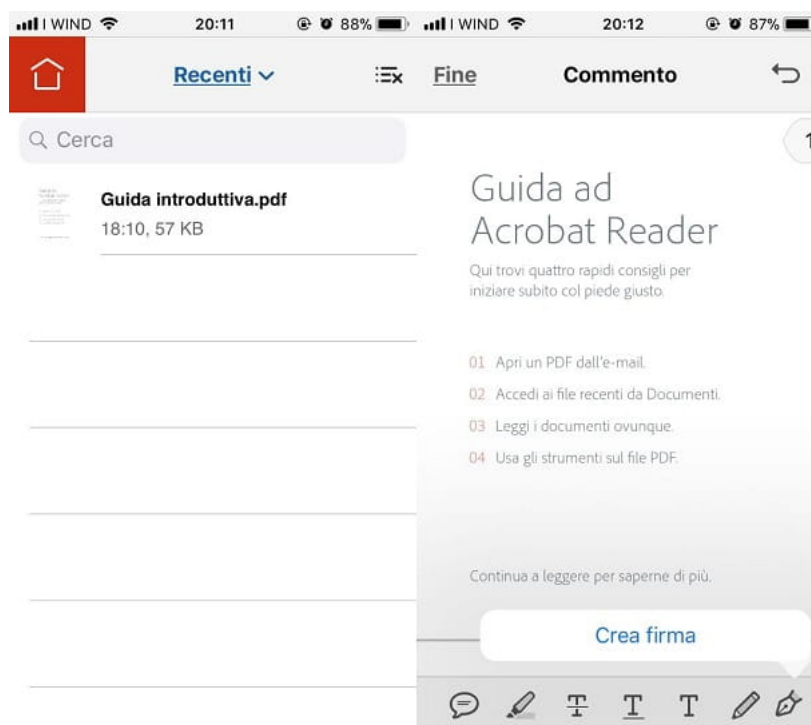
I WIND 20:11 88%

Recenti

Cerca

Guida introduttiva.pdf
18:10, 57 KB

I WIND 20:12 87%

Fine Commento

1

Guida ad Acrobat Reader

Qui trovi quattro rapidi consigli per iniziare subito col piede giusto.

01 Apri un PDF dall'e-mail.
02 Accedi ai file recenti da Documenti.
03 Leggi i documenti ovunque.
04 Usa gli strumenti sul file PDF.

Continua a leggere per saperne di più.

Crea firma